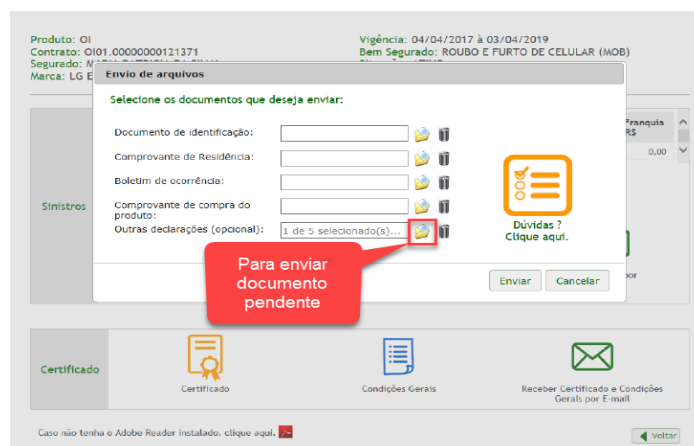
Produto: OI
Contrato: OI01.00000000121371
Segurado: M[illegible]
Marca: LG E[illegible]

Vigência: 04/04/2017 à 03/04/2019
Bem Segurado: ROUBO E FURTO DE CELULAR (MOB)

Envio de arquivos

Selecione os documentos que deseja enviar:

Documento de identificação:
Comprovante de Residência:
Boletim de ocorrência:
Comprovante de compra do produto:
Outras declarações (opcional): 1 de 5 selecionado(s)...

Dúvidas ? Clique aqui.

Enviar
Cancelar

Para enviar documento pendente

Franquia R$
0,00

Sinistros

Certificado
Certificado
Condições Gerais
Receber Certificado e Condições Gerais por E-mail

Caso não tenha o Adobe Reader instalado, clique aqui.

Voltar